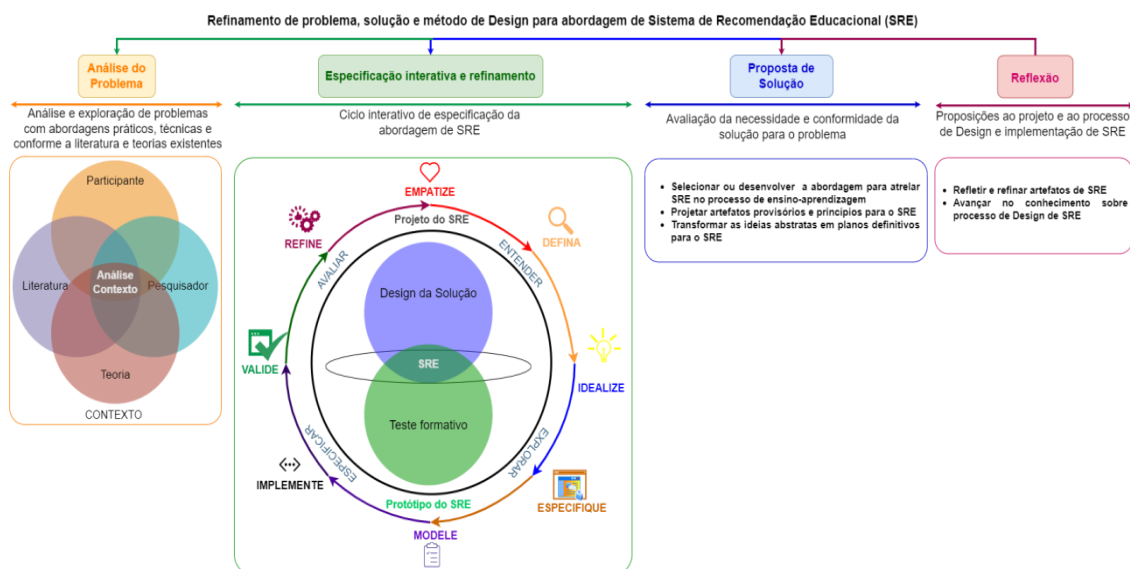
Refinamento de problema, solução e método de Design para abordagem de Sistema de Recomendação Educacional (SRE)

Análise do Problema

Análise e exploração de problemas com abordagens práticos, técnicas e conforme a literatura e teorias existentes

Participante
Literatura
Análise Contexto
Pesquisador
Teoria
CONTEXTO

Especificação interativa e refinamento

Ciclo interativo de especificação da abordagem de SRE

EMPATIZE
Projeto do SRE
ENTENDER
DEFINA
REFINE
AVALIAR
Design da Solução
SRE
IDEALIZE
VALIDE
Teste formativo
EXPLORAR
ESPECIFICAR
IMPLEMENTE
Protótipo do SRE
ESPECIFIQUE
MODELE

Proposta de Solução

Avaliação da necessidade e conformidade da solução para o problema

- Selecionar ou desenvolver a abordagem para atrelar SRE no processo de ensino-aprendizagem
- Projetar artefatos provisórios e princípios para o SRE
- Transformar as ideias abstratas em planos definitivos para o SRE

Reflexão

Proposições ao projeto e ao processo de Design e implementação de SRE

- Refletir e refinar artefatos de SRE
- Avançar no conhecimento sobre processo de Design de SRE